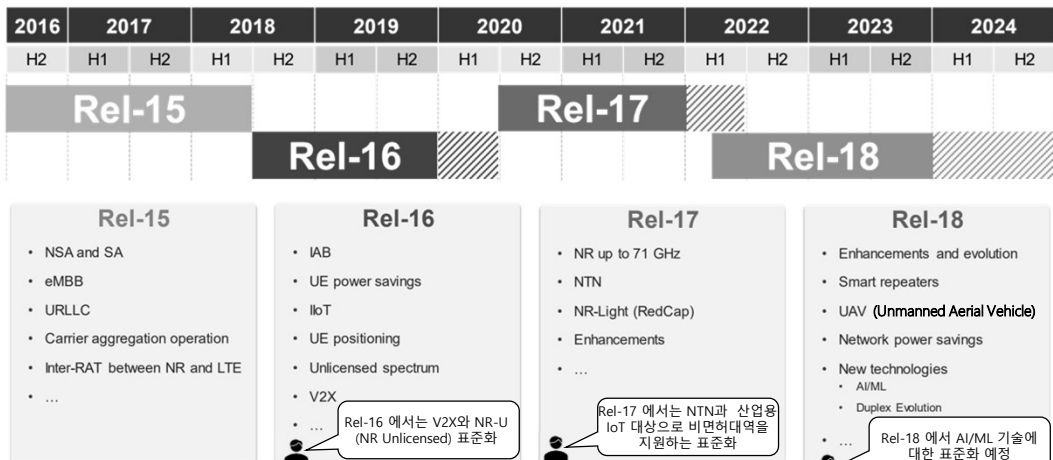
| 2016 | 2017 | | 2018 | | 2019 | | 2020 | | 2021 | | 2022 | | 2023 | | 2024 | |
|---|---|---|---|---|---|---|---|---|---|---|---|---|---|---|---|---|
| H2 | H1 | H2 | H1 | H2 | H1 | H2 | H1 | H2 | H1 | H2 | H1 | H2 | H1 | H2 | H1 | H2 |

Rel-15
Rel-16
Rel-17
Rel-18

Rel-15
• NSA and SA
• eMBB
• URLLC
• Carrier aggregation operation
• Inter-RAT between NR and LTE
• …

Rel-16
• IAB
• UE power savings
• IIoT
• UE positioning
• Unlicensed spectrum
• V2X
• …

Rel-16 에서는 V2X와 NR-U (NR Unlicensed) 표준화

Rel-17
• NR up to 71 GHz
• NTN
• NR-Light (RedCap)
• Enhancements
• …

Rel-17 에서는 NTN과 산업용 IoT 대상으로 비면허대역을 지원하는 표준화

Rel-18
• Enhancements and evolution
• Smart repeaters
• UAV (Unmanned Aerial Vehicle)
• Network power savings
• New technologies
• AI/ML
• Duplex Evolution
• …

Rel-18 에서 AI/ML 기술에 대한 표준화 예정